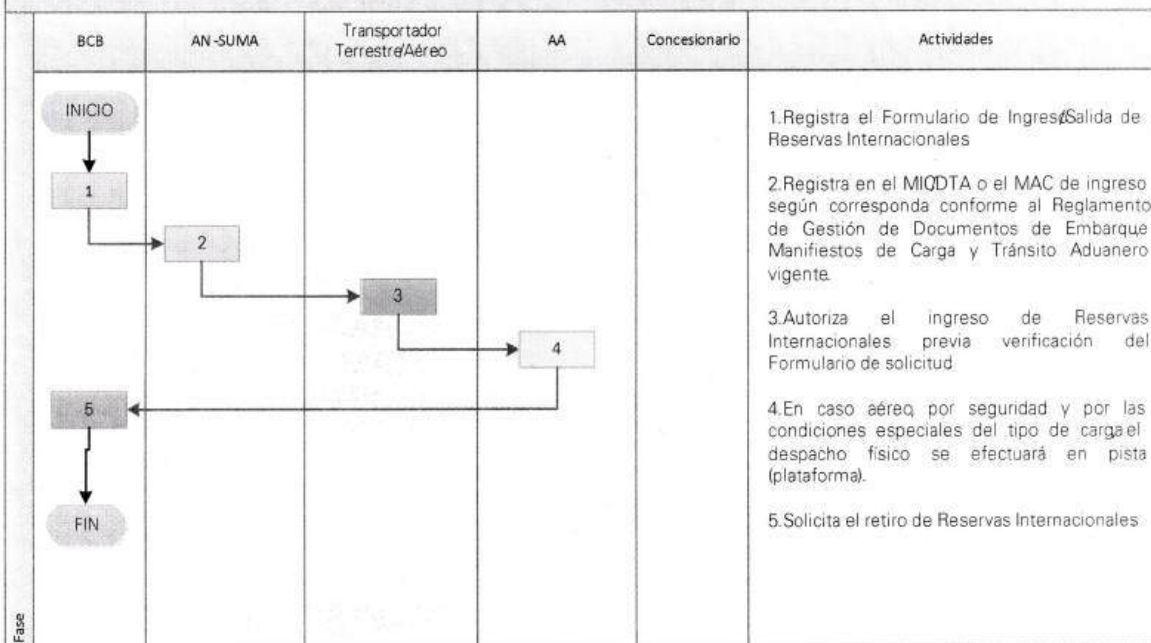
| BCB | AN-SUMA | Transportador Terrestre/Aéreo | AA | Concesionario | Actividades |
|---|---|---|---|---|---|
| INICIO 1 5 FIN | 2 | 3 | 4 | | 1.Registra el Formulario de Ingreso/Salida de Reservas Internacionales<br><br>2.Registra en el MIC/DTA o el MAC de ingreso según corresponda conforme al Reglamento de Gestión de Documentos de Embarque, Manifiestos de Carga y Tránsito Aduanero vigente.<br><br>3.Autoriza el ingreso de Reservas Internacionales previa verificación del Formulario de solicitud.<br><br>4.En caso aéreo, por seguridad y por las condiciones especiales del tipo de carga el despacho físico se efectuará en pista (plataforma).<br><br>5.Solicita el retiro de Reservas Internacionales. |

Fase